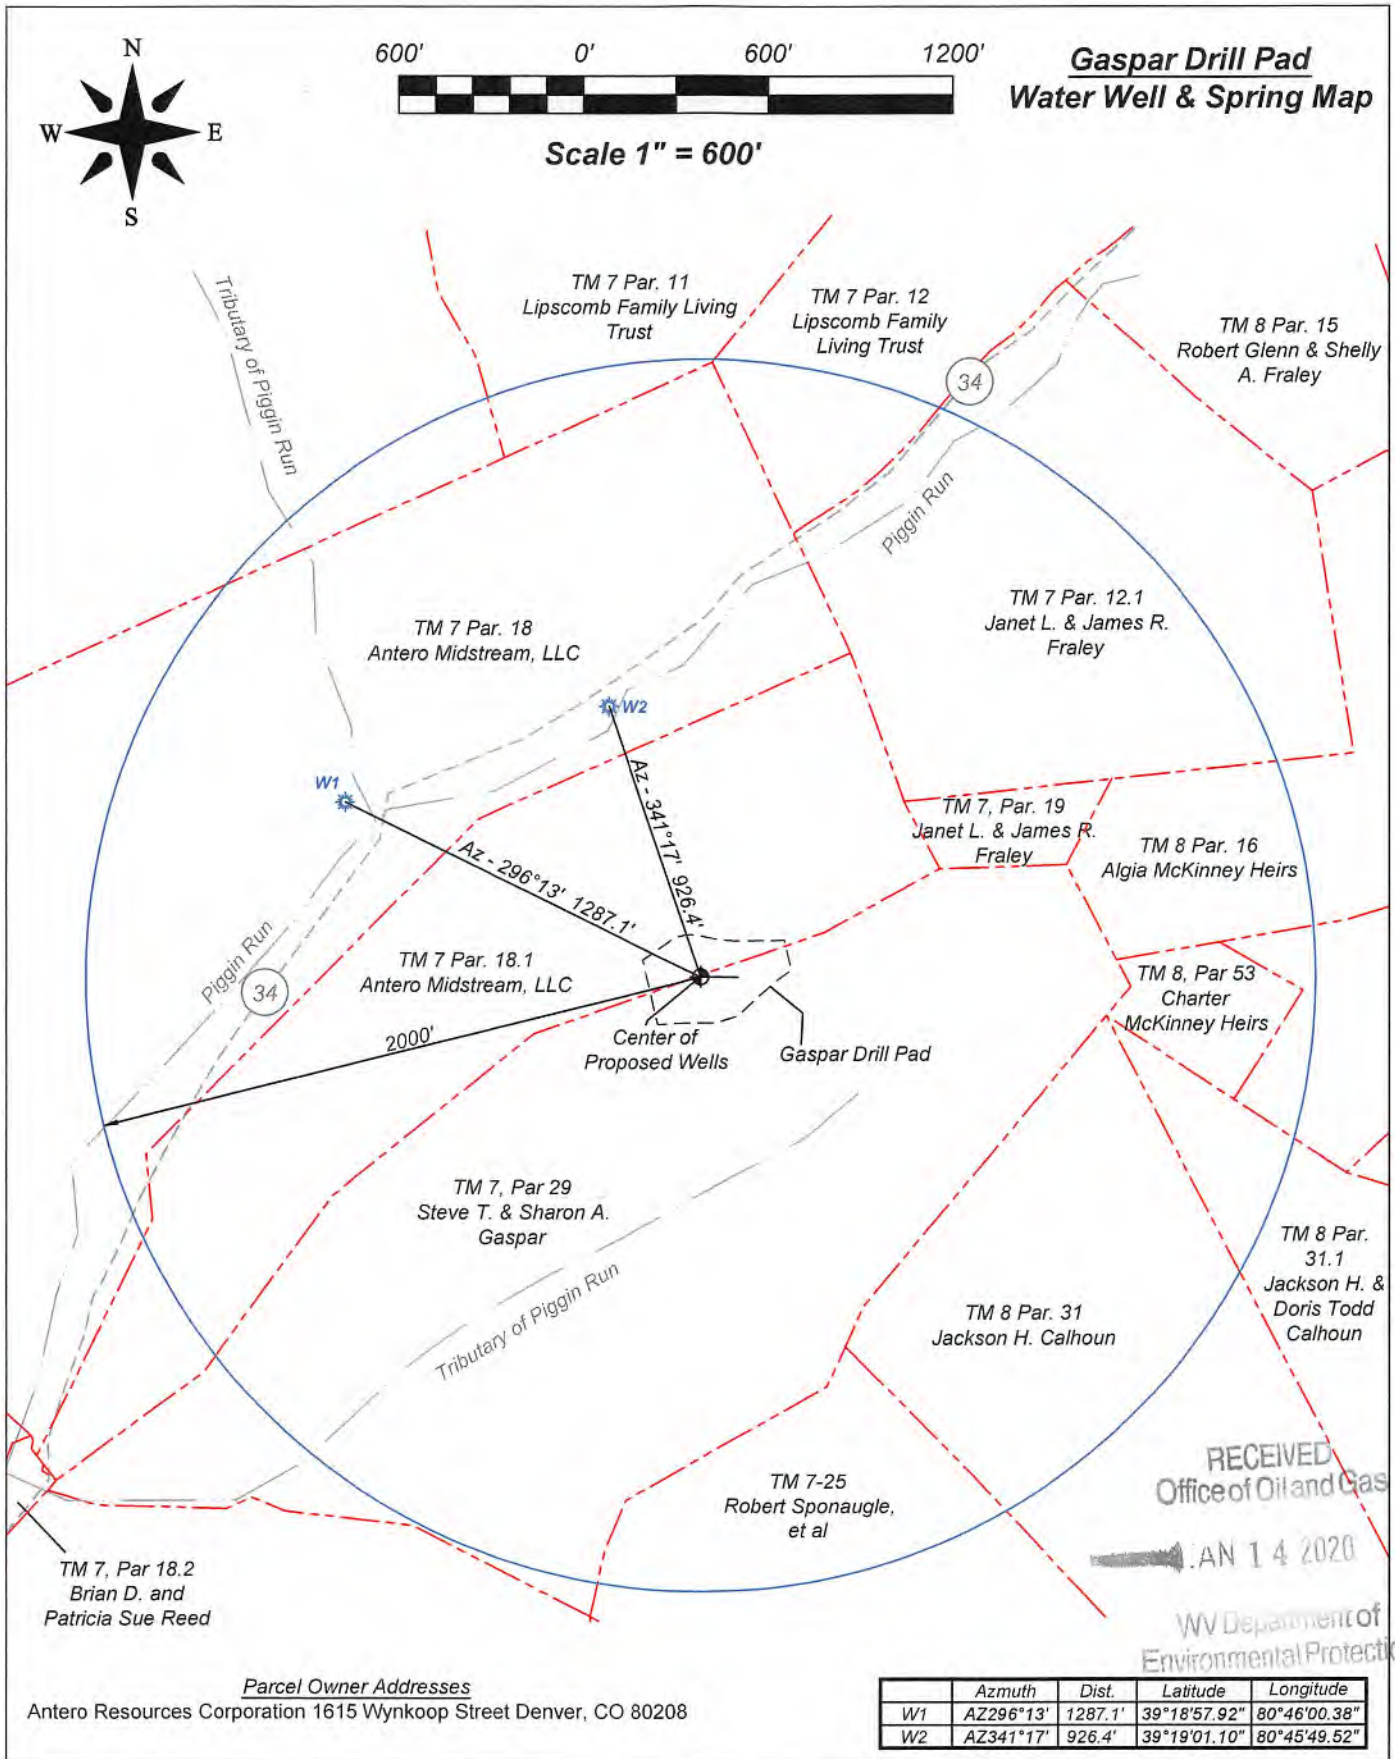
N
W
E
S

600' 0' 600' 1200'

Scale 1" = 600'

Gaspar Drill Pad
Water Well & Spring Map

Tributary of Piggin Run

TM 7 Par. 11
Lipscomb Family Living Trust

TM 7 Par. 12
Lipscomb Family Living Trust

34

TM 8 Par. 15
Robert Glenn & Shelly A. Fraley

Piggin Run

TM 7 Par. 12.1
Janet L. & James R. Fraley

TM 7 Par. 18
Antero Midstream, LLC

W2

W1

Az - 341°17' 926.4'

Az - 296°13' 1287.1'

TM 7, Par. 19
Janet L. & James R. Fraley

TM 8 Par. 16
Algia McKinney Heirs

Piggin Run

34

TM 7 Par. 18.1
Antero Midstream, LLC

TM 8, Par 53
Charter McKinney Heirs

2000'

Center of Proposed Wells

Gaspar Drill Pad

TM 7, Par 29
Steve T. & Sharon A. Gaspar

TM 8 Par. 31.1
Jackson H. & Doris Todd Calhoun

Tributary of Piggin Run

TM 8 Par. 31
Jackson H. Calhoun

RECEIVED
Office of Oil and Gas

TM 7-25
Robert Sponaugle, et al

JAN 1 4 2020

TM 7, Par 18.2
Brian D. and Patricia Sue Reed

WV Department of Environmental Protection

Parcel Owner Addresses
Antero Resources Corporation 1615 Wynkoop Street Denver, CO 80208

| | Azmuth | Dist. | Latitude | Longitude |
|---|---|---|---|---|
| W1 | AZ296°13' | 1287.1' | 39°18'57.92" | 80°46'00.38" |
| W2 | AZ341°17' | 926.4' | 39°19'01.10" | 80°45'49.52" |